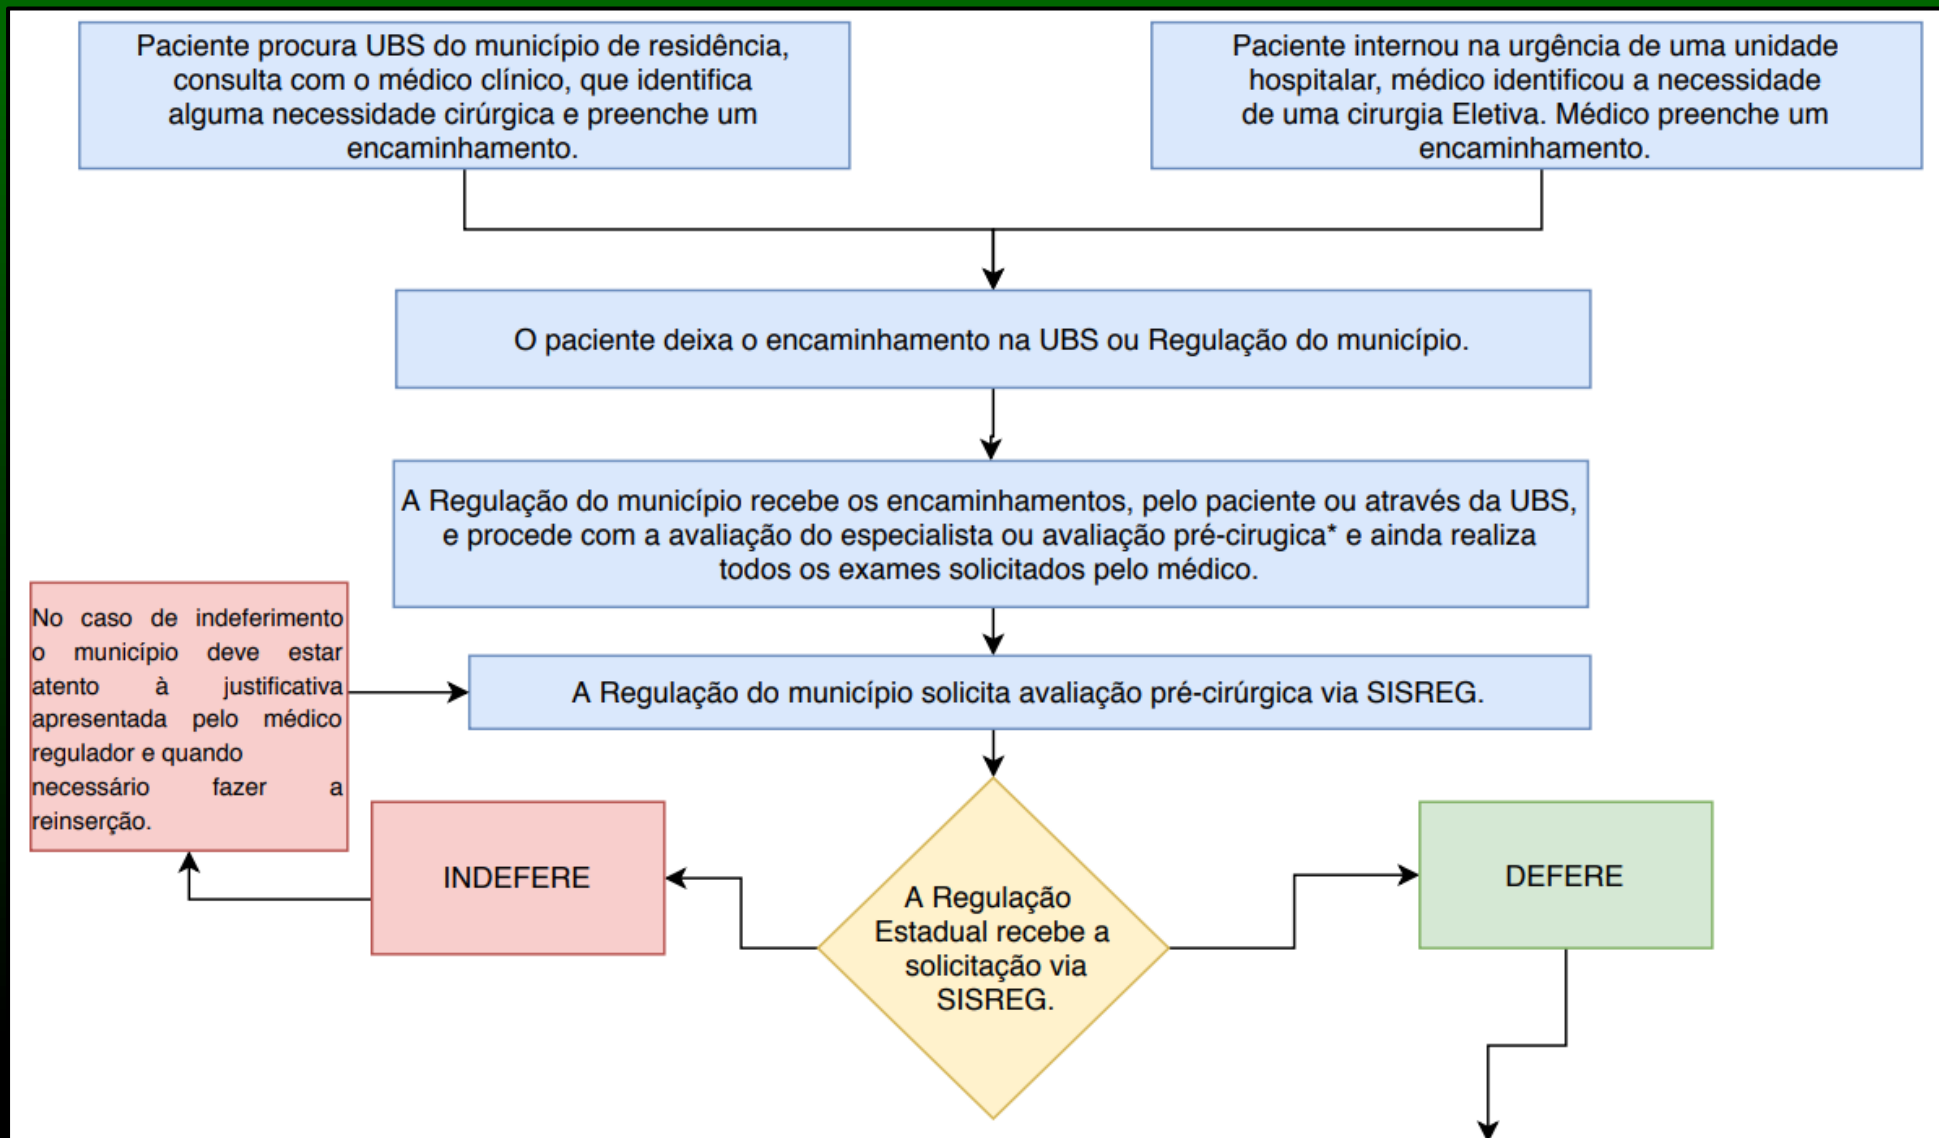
Paciente procura UBS do município de residência, consulta com o médico clínico, que identifica alguma necessidade cirúrgica e preenche um encaminhamento.

Paciente internou na urgência de uma unidade hospitalar, médico identificou a necessidade de uma cirurgia Eletiva. Médico preenche um encaminhamento.

O paciente deixa o encaminhamento na UBS ou Regulação do município.

A Regulação do município recebe os encaminhamentos, pelo paciente ou através da UBS, e procede com a avaliação do especialista ou avaliação pré-cirugica* e ainda realiza todos os exames solicitados pelo médico.

No caso de indeferimento o município deve estar atento à justificativa apresentada pelo médico regulador e quando necessário fazer a reinserção.

A Regulação do município solicita avaliação pré-cirúrgica via SISREG.

INDEFERE

A Regulação Estadual recebe a solicitação via SISREG.

DEFERE